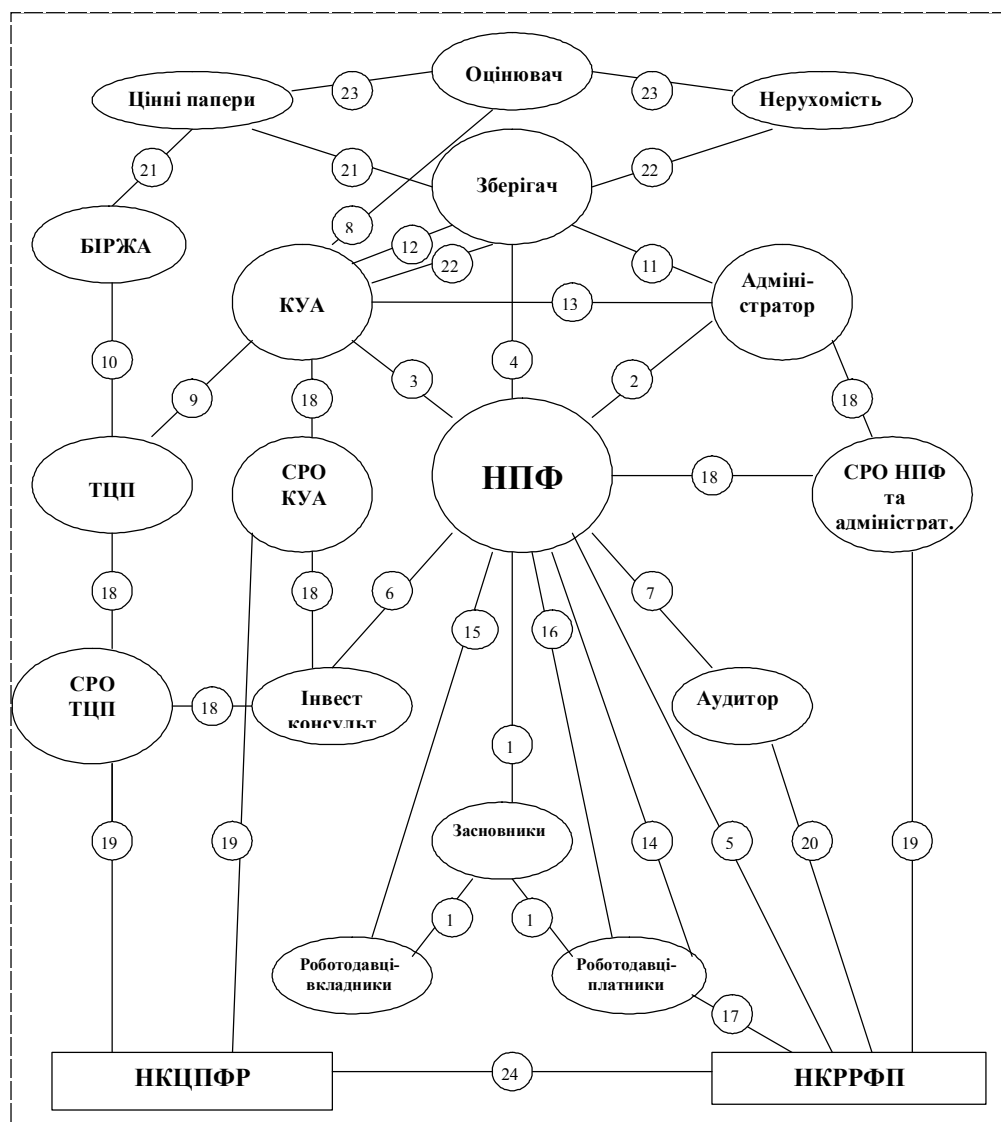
Оцінювач
Цінні папери
23
23
Нерухомість
21
21
22
Зберігач
БІРЖА
8
12
22
11
Адміні-стратор
КУА
13
10
4
3
2
9
18
18
ТЦП
СРО КУА
НПФ
18
СРО НПФ та адміністрат.
18
18
6
7
15
16
СРО ТЦП
18
Інвест консульт
Аудитор
1
19
19
Засновники
14
5
20
19
1
1
Роботодавці-вкладники
Роботодавці-платники
17
НКЦПФР
24
НКРРФП